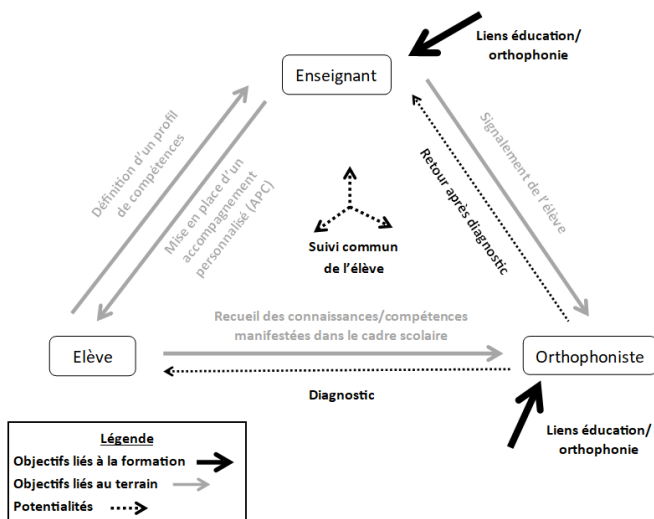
Liens éducation/ orthophonie

Enseignant

Définition d'un profil de compétences

Mise en place d'un accompagnement personnalisé (APC)

Signalement de l'élève

Retour après diagnostic

Suivi commun de l'élève

Recueil des connaissances/compétences manifestées dans le cadre scolaire

Elève

Orthophoniste

Diagnostic

Liens éducation/ orthophonie

Légende
Objectifs liés à la formation
Objectifs liés au terrain
Potentialités